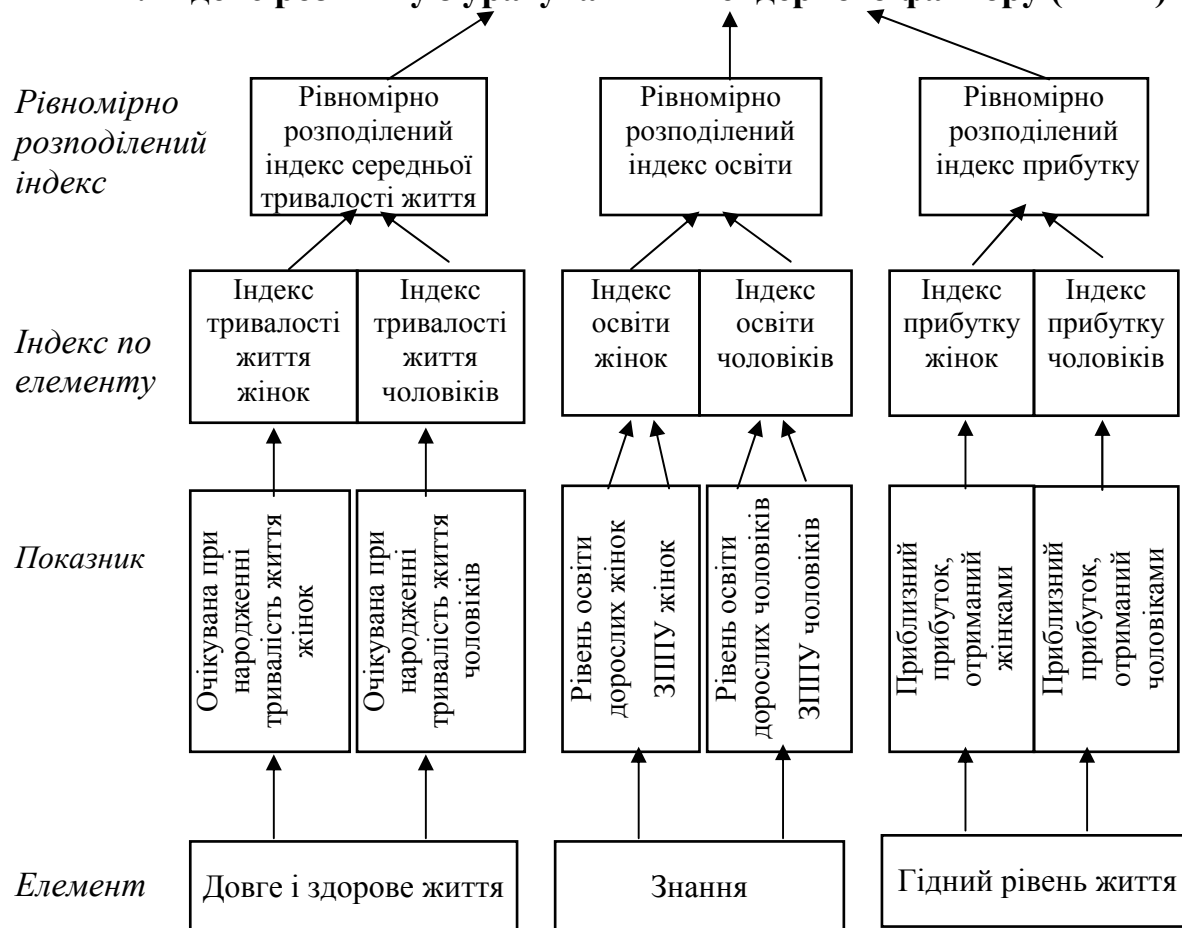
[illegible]

Рівномірно розподілений індекс

Рівномірно розподілений індекс середньої тривалості життя

Рівномірно розподілений індекс освіти

Рівномірно розподілений індекс прибутку

Індекс по елементу

Індекс тривалості життя жінок

Індекс тривалості життя чоловіків

Індекс освіти жінок

Індекс освіти чоловіків

Індекс прибутку жінок

Індекс прибутку чоловіків

Показник

Очікувана при народженні тривалість життя жінок

Очікувана при народженні тривалість життя чоловіків

Рівень освіти дорослих жінок

ЗППУ жінок

Рівень освіти дорослих чоловіків

ЗППУ чоловіків

Приблизний прибуток, отриманий жінками

Приблизний прибуток, отриманий чоловіками

Елемент

Довге і здорове життя

Знання

Гідний рівень життя